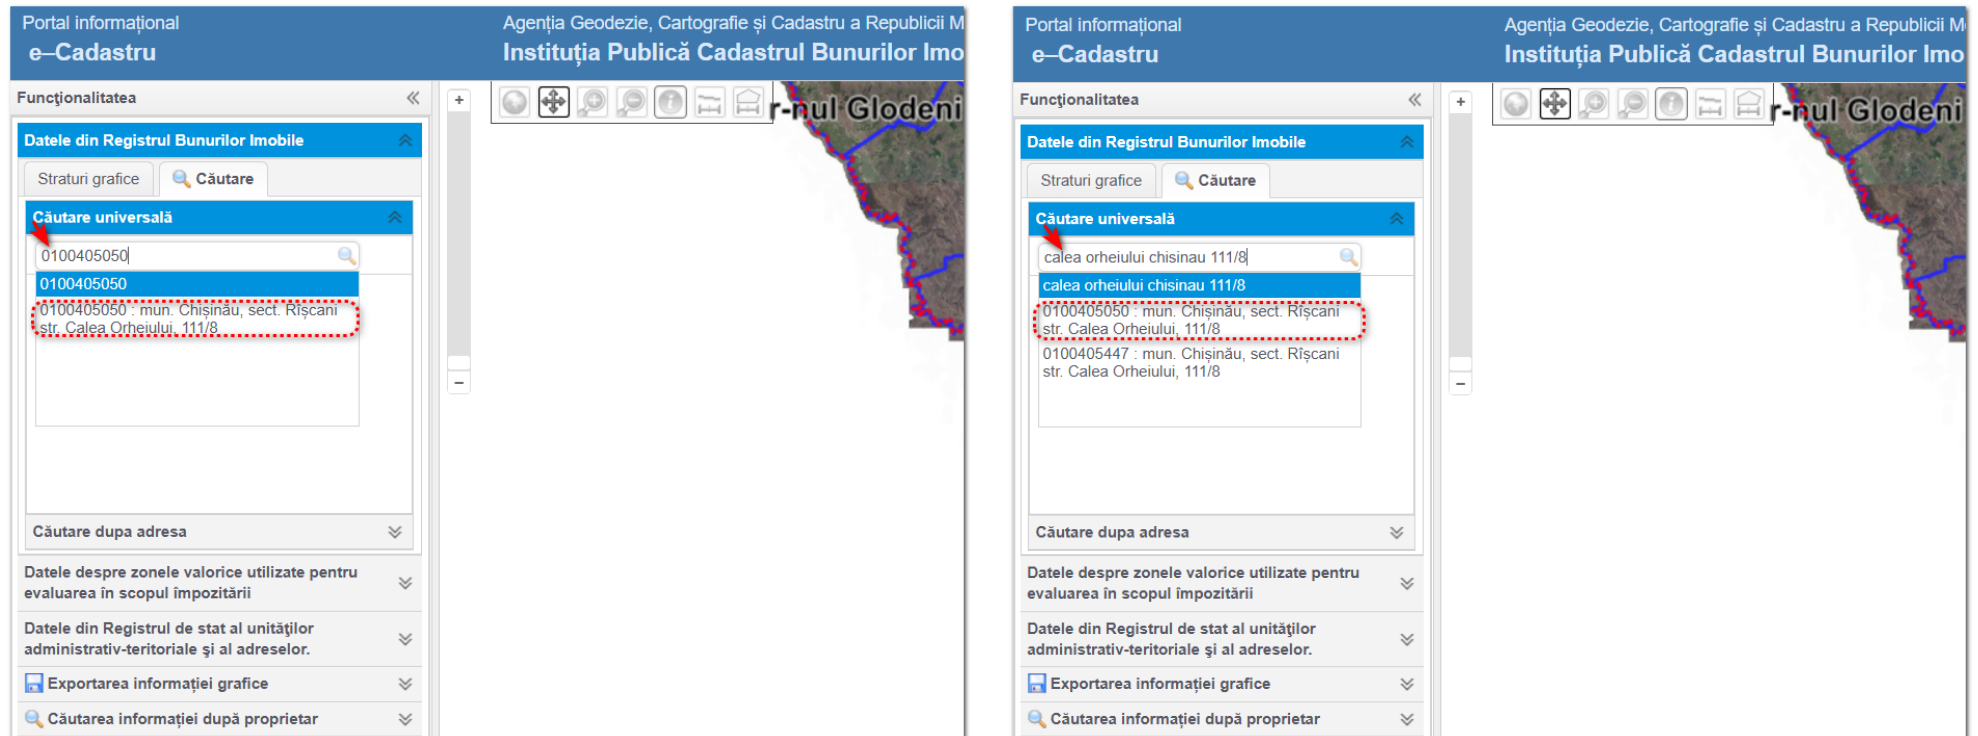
Portal informațional
e–Cadastru

Agenția Geodezie, Cartografie și Cadastru a Republicii M
Instituția Publică Cadastrul Bunurilor Imo

Funcționalitatea

Datele din Registrul Bunurilor Imobile

Straturi grafice
Căutare

Căutare universală

0100405050

0100405050

0100405050 : mun. Chișinău, sect. Rîșcani str. Calea Orheiului, 111/8

Căutare dupa adresa

Datele despre zonele valorice utilizate pentru evaluarea în scopul impozitării

Datele din Registrul de stat al unităților administrativ-teritoriale și al adreselor.

Exportarea informației grafice

Căutarea informației după proprietar

+
–

r-nul Glodeni

Portal informațional
e–Cadastru

Agenția Geodezie, Cartografie și Cadastru a Republicii M
Instituția Publică Cadastrul Bunurilor Imo

Funcționalitatea

Datele din Registrul Bunurilor Imobile

Straturi grafice
Căutare

Căutare universală

calea orheiului chisinau 111/8

calea orheiului chisinau 111/8

0100405050 : mun. Chișinău, sect. Rîșcani str. Calea Orheiului, 111/8

0100405447 : mun. Chișinău, sect. Rîșcani str. Calea Orheiului, 111/8

Căutare dupa adresa

Datele despre zonele valorice utilizate pentru evaluarea în scopul impozitării

Datele din Registrul de stat al unităților administrativ-teritoriale și al adreselor.

Exportarea informației grafice

Căutarea informației după proprietar

+
–

r-nul Glodeni